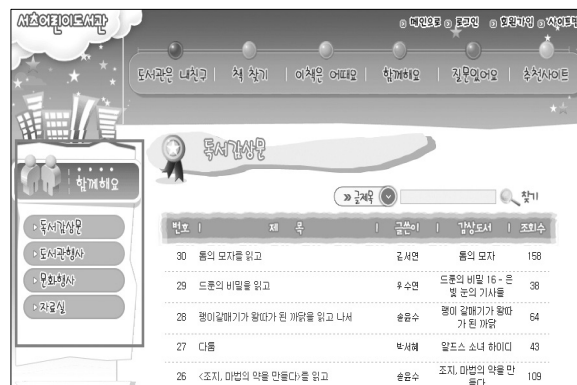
서초어린이도서관

메인으로 로그인 회원가입 사이트맵

도서관은 내친구 | 책 찾기 | 이책은 어때요 | 함께해요 | 질문있어요 | 추천사이트

함께해요

독서감상문

도서관행사

문화행사

자료실

독서감상문

글제목 찾기

| 번호 | 제목 | 글쓴이 | 감상도서 | 조회수 |
|---|---|---|---|---|
| 30 | 톰의 모자를 읽고 | 김서연 | 톰의 모자 | 158 |
| 29 | 드룬의 비밀을 읽고 | 우수연 | 드룬의 비밀 16 - 은빛 눈의 기사들 | 38 |
| 28 | 팽이갈매기가 황따가 된 까닭을 읽고 나서 | 송윤수 | 팽이 갈매기가 황따가 된 까닭 | 64 |
| 27 | 다롬 | 박세혜 | 알프스 소녀 하이디 | 43 |
| 26 | <조지, 마법의 약을 만들다>를 읽고 | 송윤수 | 조지, 마법의 약을 만들다 | 109 |